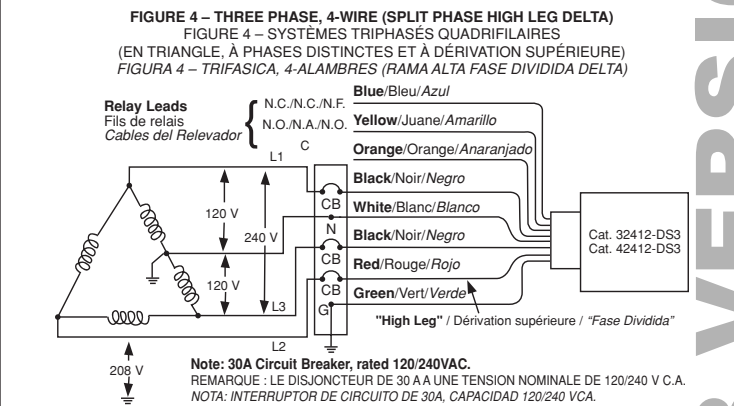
FIGURE 4 – THREE PHASE, 4-WIRE (SPLIT PHASE HIGH LEG DELTA)
FIGURE 4 – SYSTÈMES TRIPHASÉS QUADRIFILAIRES
(EN TRIANGLE, À PHASES DISTINCTES ET À DÉRIVATION SUPÉRIEURE)
FIGURA 4 – TRIFASICA, 4-ALAMBRES (RAMA ALTA FASE DIVIDIDA DELTA)

Relay Leads
Fils de relais
Cables del Relevador

N.C./N.C./N.F.
N.O./N.A./N.O.
C

Blue/Bleu/Azul
Yellow/Juane/Amarillo
Orange/Orange/Anaranjado
Black/Noir/Negro
White/Blanc/Blanco
Black/Noir/Negro
Red/Rouge/Rojo
Green/Vert/Verde

L1
120 V
240 V
120 V
L3
L2
CB
N
CB
CB
G

Cat. 32412-DS3
Cat. 42412-DS3

"High Leg" / Dérivation supérieure / "Fase Dividida"

208 V

Note: 30A Circuit Breaker, rated 120/240VAC.
REMARQUE : LE DISJONCTEUR DE 30 A A UNE TENSION NOMINALE DE 120/240 V C.A.
NOTA: INTERRUPTOR DE CIRCUITO DE 30A, CAPACIDAD 120/240 VCA.

VERSIO